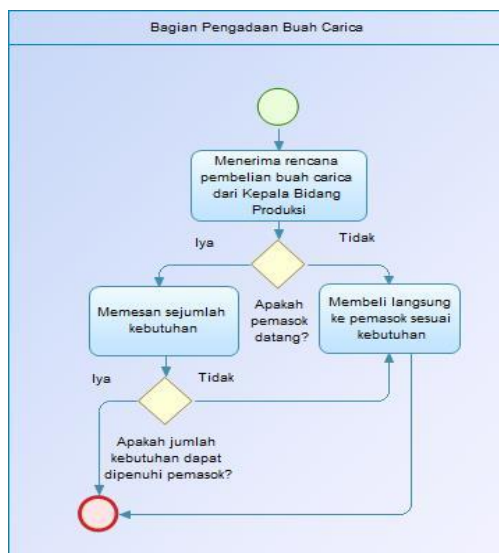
Bagian Pengadaan Buah Carica

Menerima rencana pembelian buah carica dari Kepala Bidang Produksi

Iya

Tidak

Apakah pemasok datang?

Memesan sejumlah kebutuhan

Membeli langsung ke pemasok sesuai kebutuhan

Iya

Tidak

Apakah jumlah kebutuhan dapat dipenuhi pemasok?